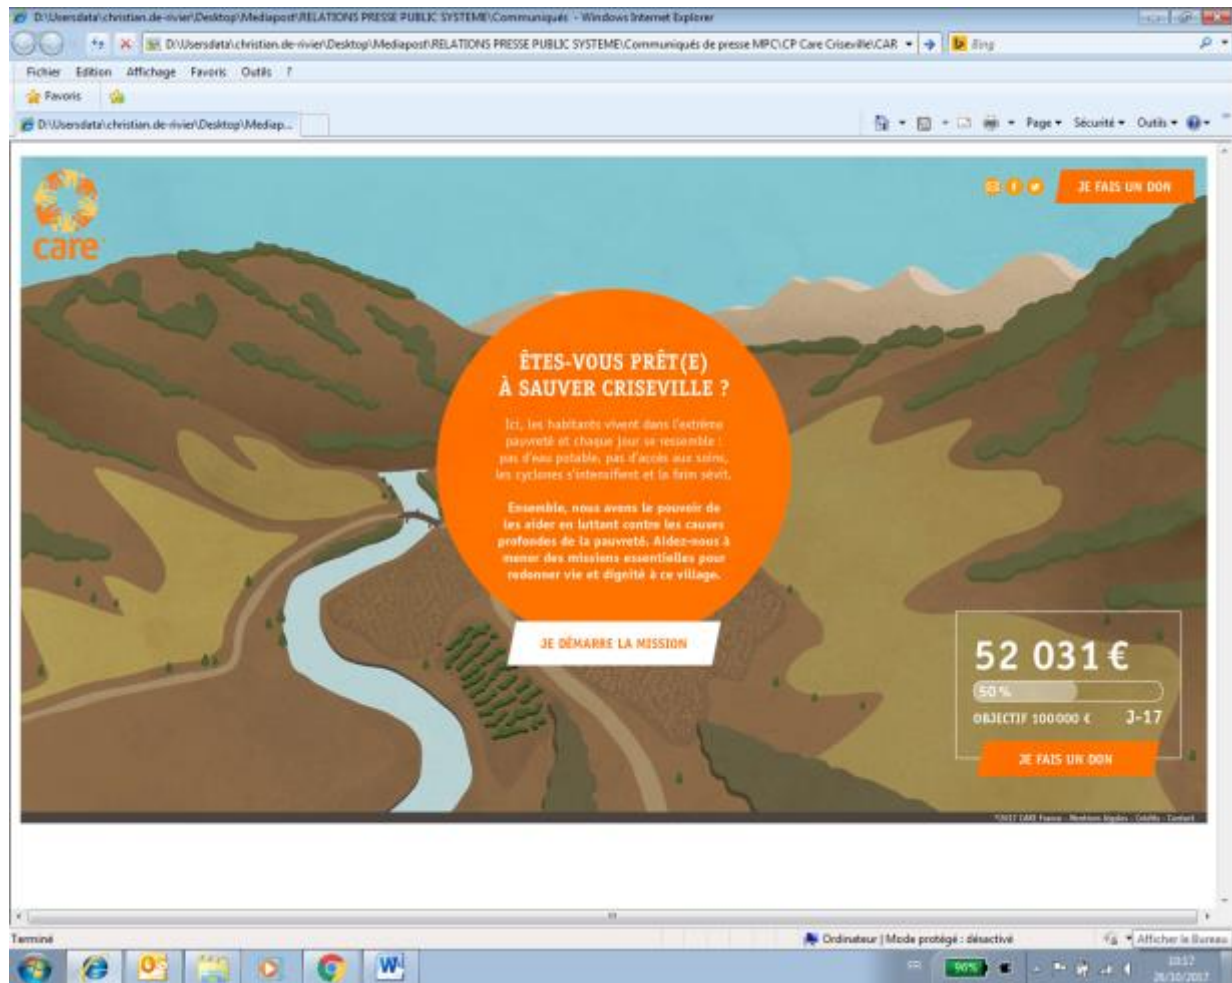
D:\Usersdata\christian.de-rivier\Desktop\Mediapost\RELATIONS PRESSE PUBLIC SYSTEME\Communiqués - Windows Internet Explorer

D:\Usersdata\christian.de-rivier\Desktop\Mediapost\RELATIONS PRESSE PUBLIC SYSTEME\Communiqués de presse MPC\CP Care Criseville\CAR

Bing

Fichier Edition Affichage Favoris Outils ?

Favoris

D:\Usersdata\christian.de-rivier\Desktop\Mediap...

Page ▾ Sécurité ▾ Outils ▾

care

JE FAIS UN DON

ÊTES-VOUS PRÊT(E) À SAUVER CRISEVILLE ?

Ici, les habitants vivent dans l'extrême pauvreté et chaque jour se ressemble : pas d'eau potable, pas d'accès aux soins, les cyclones s'intensifient et la faim sévit.

Ensemble, nous avons le pouvoir de les aider en luttant contre les causes profondes de la pauvreté. Aidez-nous à mener des missions essentielles pour redonner vie et dignité à ce village.

JE DÉMARRE LA MISSION

52 031 €

50 %

OBJECTIF 100 000 €

J-17

JE FAIS UN DON

©2017 CARE France - Mentions légales - Crédits - Contact

Terminé

Ordinateur | Mode protégé : désactivé

Afficher le Bureau

96%

10:17

26/10/2017